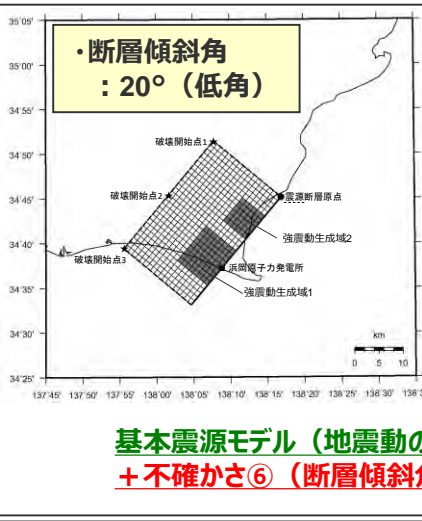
・断層傾斜角
：20°（低角）

35°05'
35°00'
34°55'
34°50'
34°45'
34°40'
34°35'
34°30'
34°25'

破壊開始点1
破壊開始点2
震源断層原点
強震動生成域2
破壊開始点3
浜岡原子力発電所
強震動生成域1

km
0 5 10

137°45' 137°50' 137°55' 138°00' 138°05' 138°10' 138°15' 138°20' 138°25' 138°30' 138°3

基本震源モデル（地震動の
＋不確かさ⑥（断層傾斜